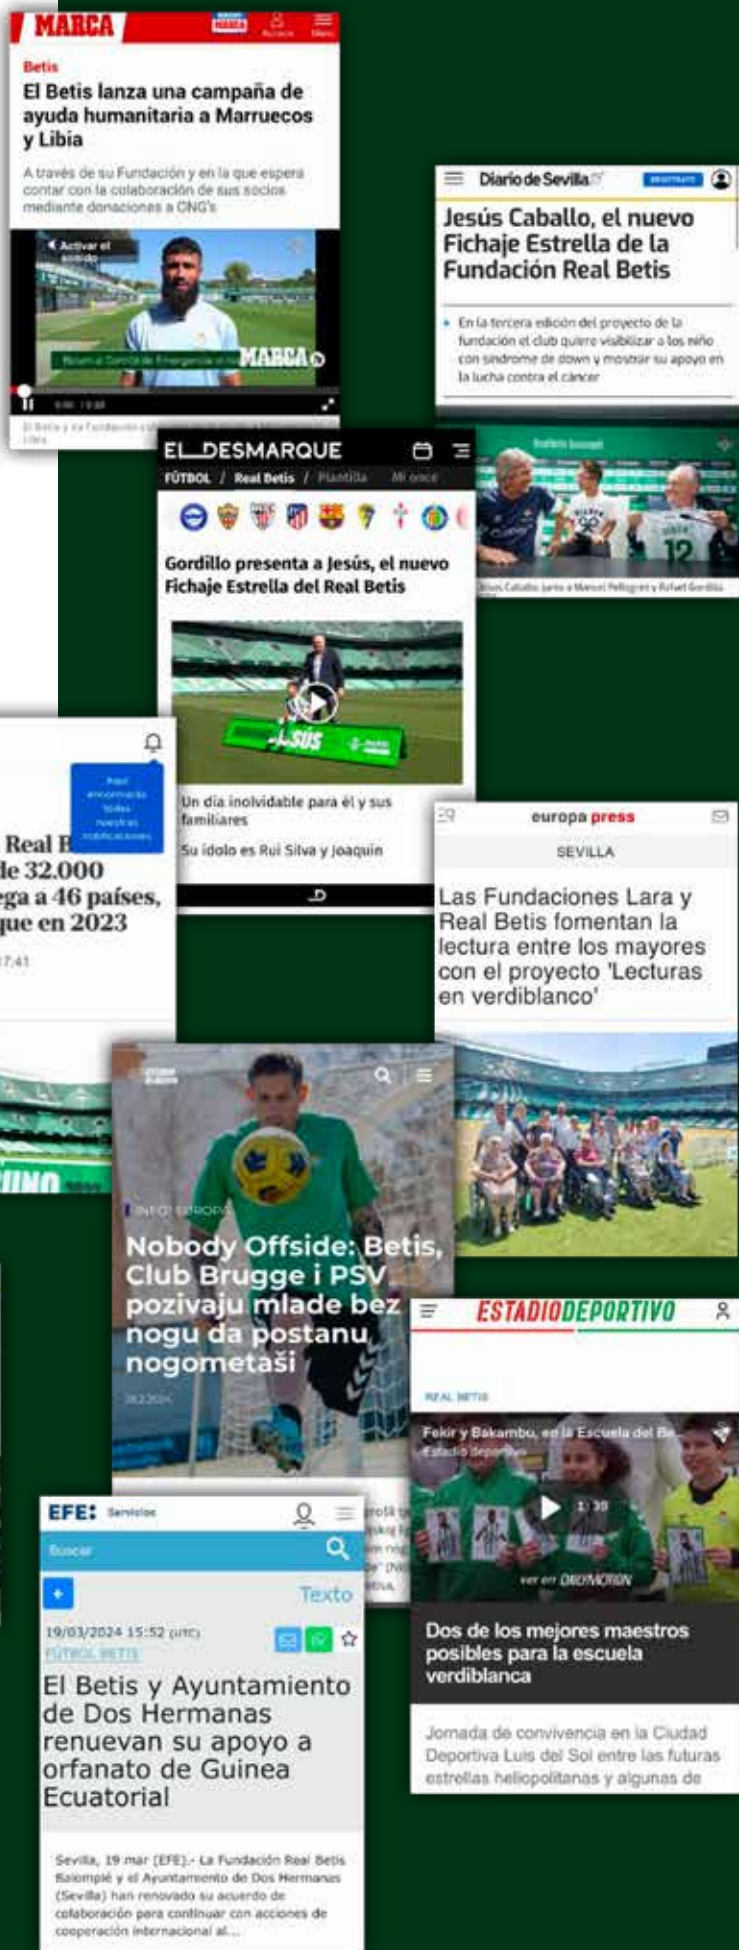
MARCA

Acceso Menú

Betis

El Betis lanza una campaña de ayuda humanitaria a Marruecos y Libia

A través de su Fundación y en la que espera contar con la colaboración de sus socios mediante donaciones a ONG's

Activar el sonido

MARCA

Diario de Sevilla

Jesús Caballo, el nuevo Fichaje Estrella de la Fundación Real Betis

En la tercera edición del proyecto de la fundación el club quiere visibilizar a los niño con síndrome de down y mostrar su apoyo en la lucha contra el cáncer

Jesús Caballo junto a Manuel Pellegrini y Rafael Gordillo

EL DESMARQUE

FÚTBOL / Real Betis / Plantilla Mi once

Gordillo presenta a Jesús, el nuevo Fichaje Estrella del Real Betis

JESÚS

Un día inolvidable para él y sus familiares

Su ídolo es Rui Silva y Joaquín

Aquí encontrarás todas nuestras notificaciones

Real B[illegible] de 32.000 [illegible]ega a 46 países, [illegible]ue en 2023

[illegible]7:41

europa press

SEVILLA

Las Fundaciones Lara y Real Betis fomentan la lectura entre los mayores con el proyecto 'Lecturas en verdiblanco'

INFO EUROPA

Nobody Offside: Betis, Club Brugge i PSV pozivaju mlade bez nogu da postanu nogometaši

ESTADIODEPORTIVO

REAL BETIS

Fekir y Bakambu, en la Escuela del Be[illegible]

Estadio Deportivo

Dos de los mejores maestros posibles para la escuela verdiblanca

Jornada de convivencia en la Ciudad Deportiva Luis del Sol entre las futuras estrellas heliopolitanas y algunas de

EFE: Servicios

Buscar

Texto

19/03/2024 15:52 (UTC)

FÚTBOL BETIS

El Betis y Ayuntamiento de Dos Hermanas renuevan su apoyo a orfanato de Guinea Ecuatorial

Sevilla, 19 mar (EFE).- La Fundación Real Betis Balompié y el Ayuntamiento de Dos Hermanas (Sevilla) han renovado su acuerdo de colaboración para continuar con acciones de cooperación internacional al...